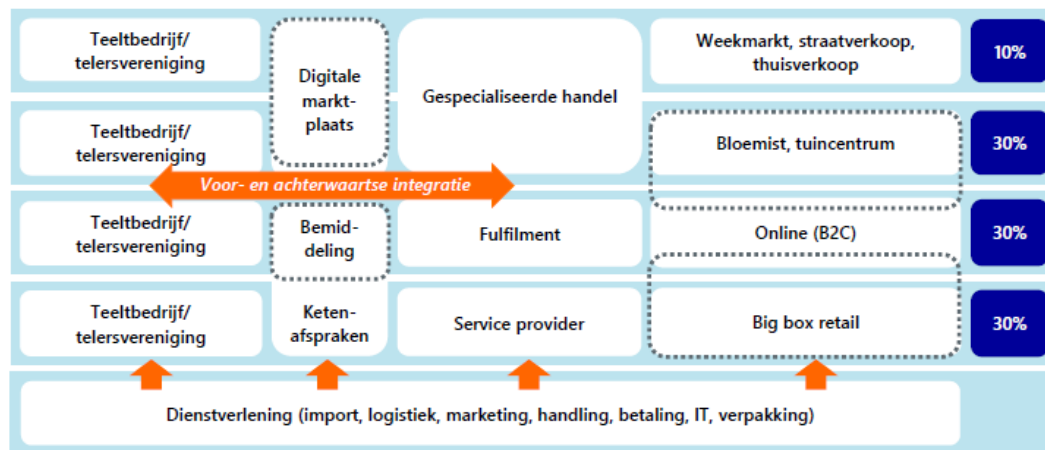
Teeltbedrijf/ telersvereniging

Digitale markt-plaats

Gespecialiseerde handel

Weekmarkt, straatverkoop, thuisverkoop

10%

Teeltbedrijf/ telersvereniging

Bloemist, tuincentrum

30%

Voor- en achterwaartse integratie

Teeltbedrijf/ telersvereniging

Bemid-deling

Fulfilment

Online (B2C)

30%

Teeltbedrijf/ telersvereniging

Keten-afspraken

Service provider

Big box retail

30%

Dienstverlening (import, logistiek, marketing, handling, betaling, IT, verpakking)